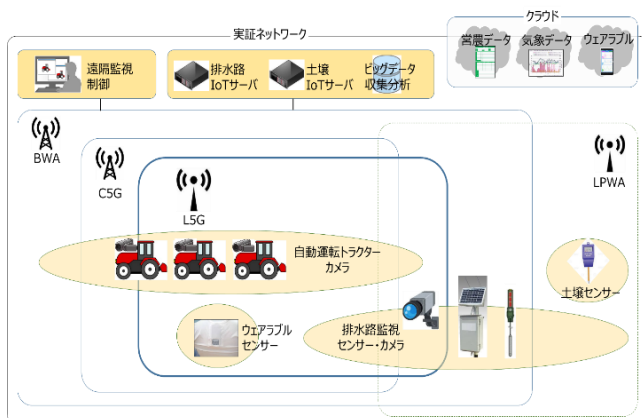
クラウド
営農データ
気象データ
ウェアラブル

実証ネットワーク

遠隔監視制御

排水路IoTサーバ

土壌IoTサーバ

ビッグデータ収集分析

BWA

C5G

L5G

LPWA

自動運転トラクターカメラ

土壌センサー

ウェアラブルセンサー

排水路監視センサー・カメラ